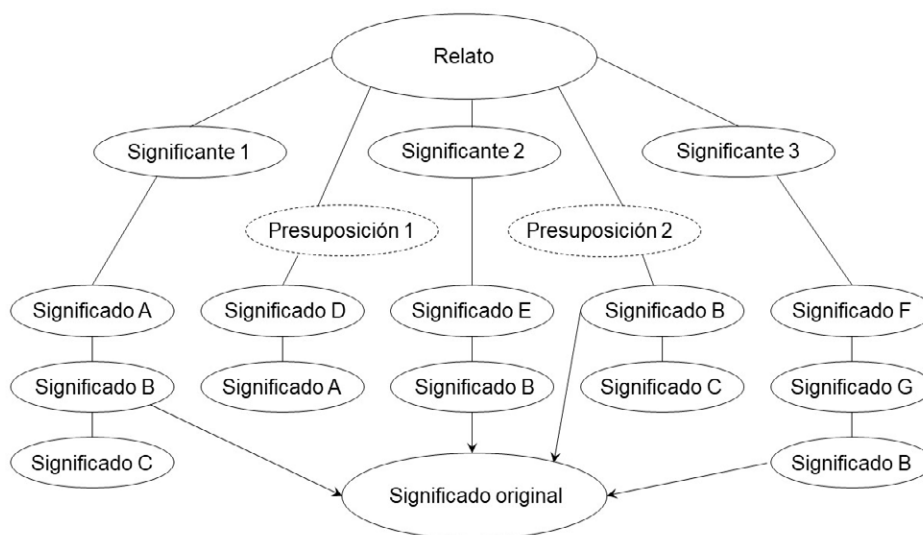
Relato

Significante 1

Significante 2

Significante 3

Presuposición 1

Presuposición 2

Significado A

Significado D

Significado E

Significado B

Significado F

Significado B

Significado A

Significado B

Significado C

Significado G

Significado C

Significado B

Significado original